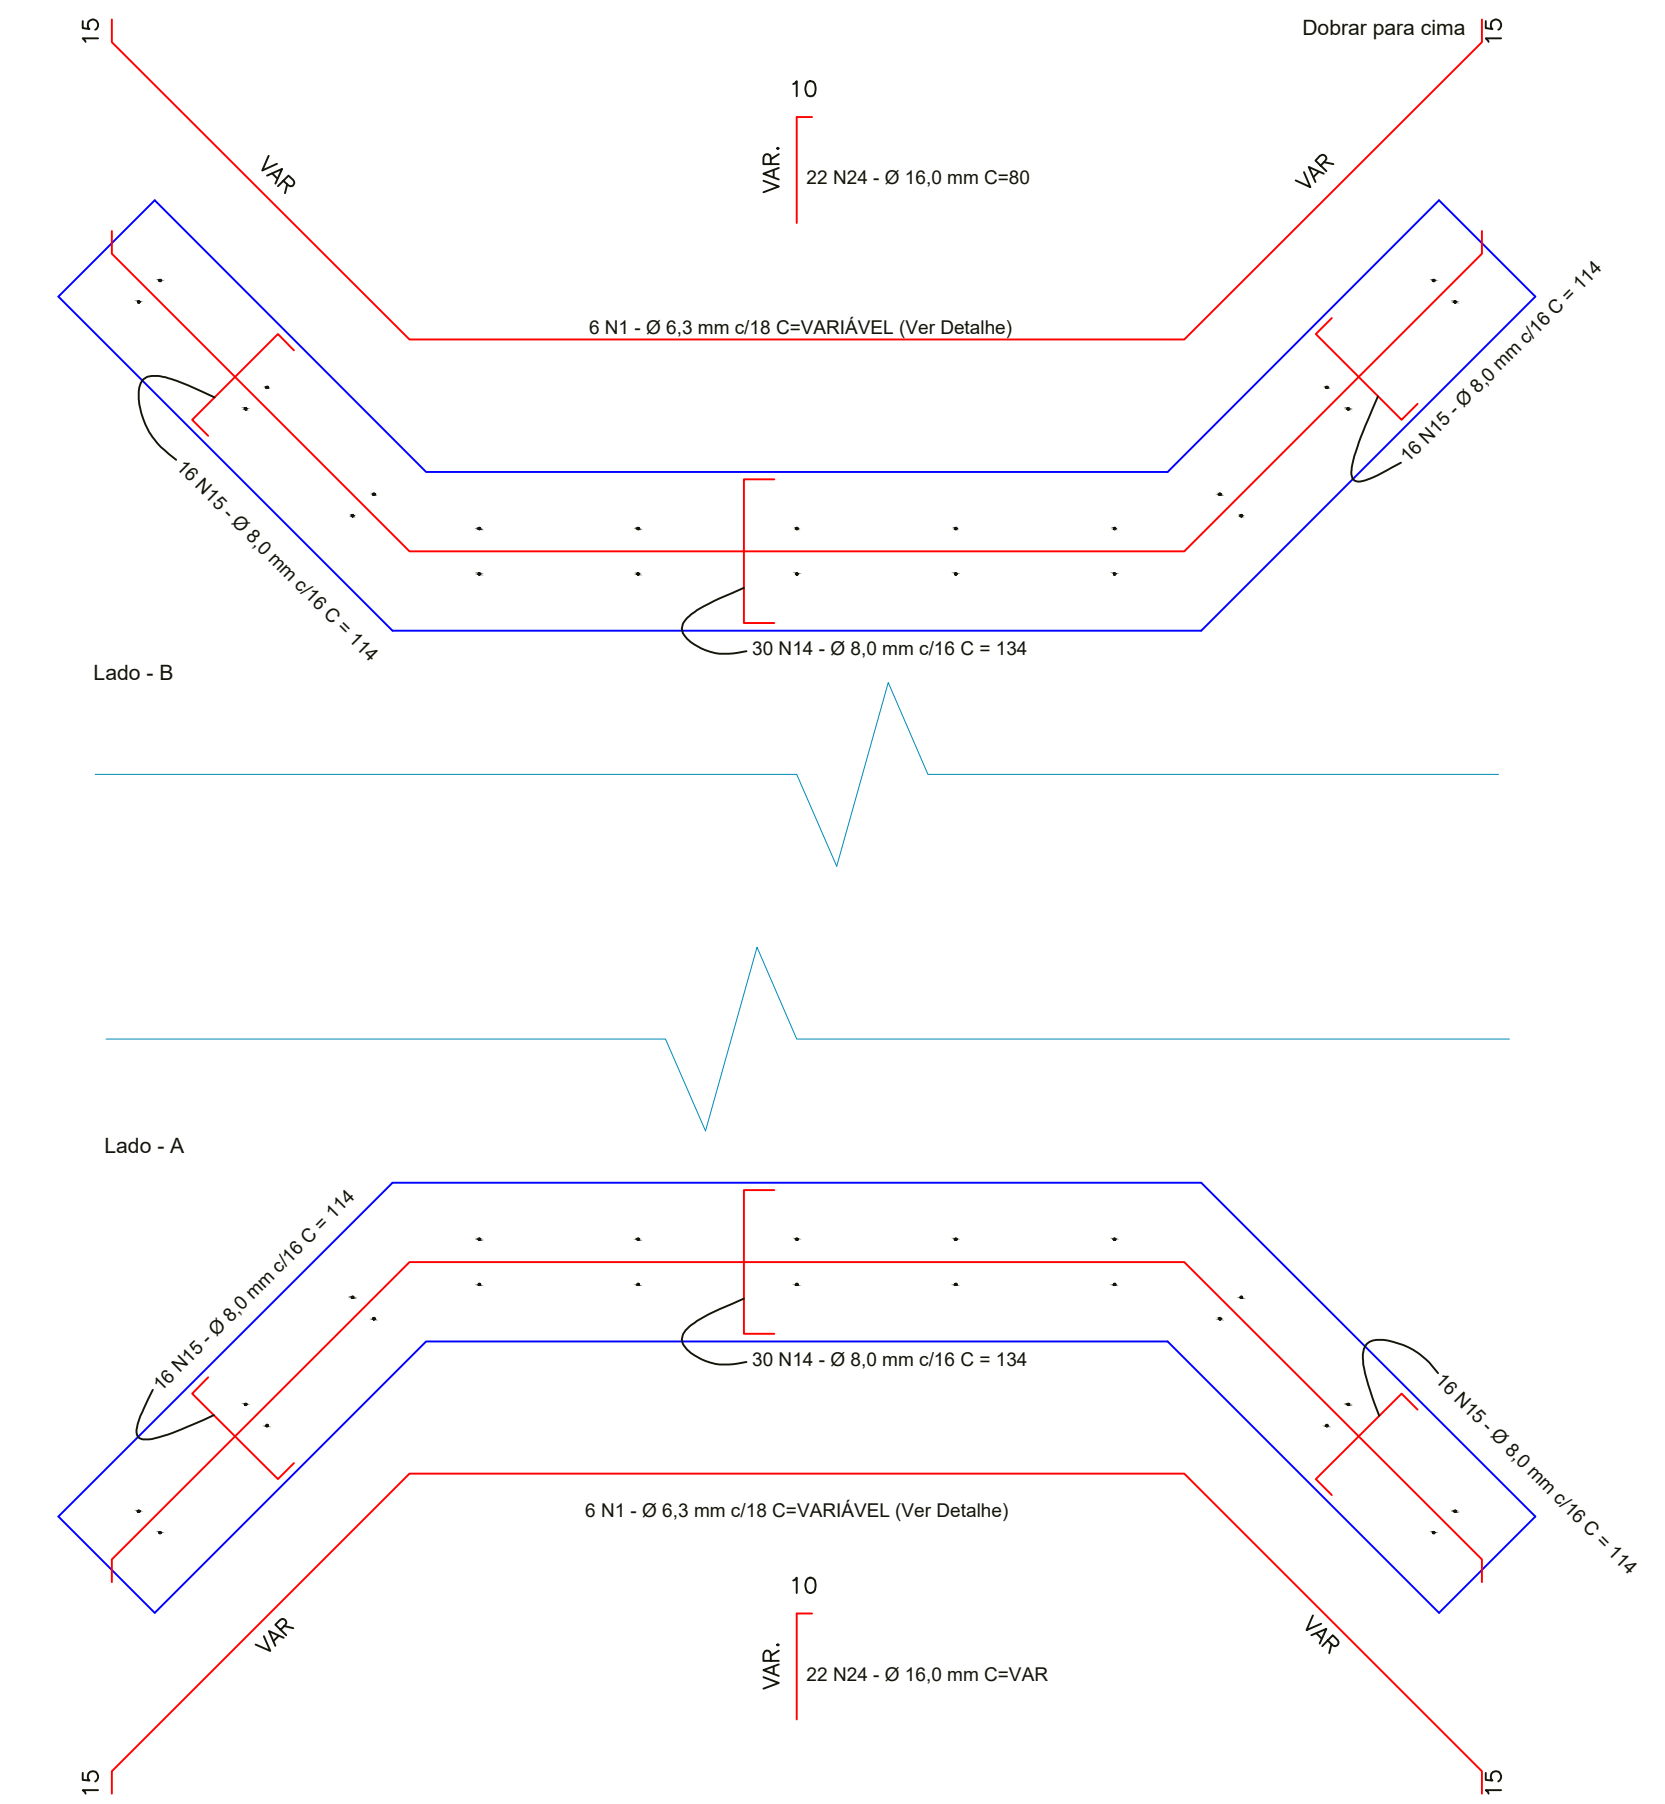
15

Dobrar para cima

15

10

VAR

VAR.

22 N24 - Ø 16,0 mm C=80

VAR

6 N1 - Ø 6,3 mm c/18 C=VARIÁVEL (Ver Detalhe)

16 N15 - Ø 8,0 mm c/16 C = 114

16 N15 - Ø 8,0 mm c/16 C = 114

30 N14 - Ø 8,0 mm c/16 C = 134

Lado - B

Lado - A

16 N15 - Ø 8,0 mm c/16 C = 114

30 N14 - Ø 8,0 mm c/16 C = 134

16 N15 - Ø 8,0 mm c/16 C = 114

6 N1 - Ø 6,3 mm c/18 C=VARIÁVEL (Ver Detalhe)

10

VAR

VAR.

22 N24 - Ø 16,0 mm C=VAR

VAR

15

15